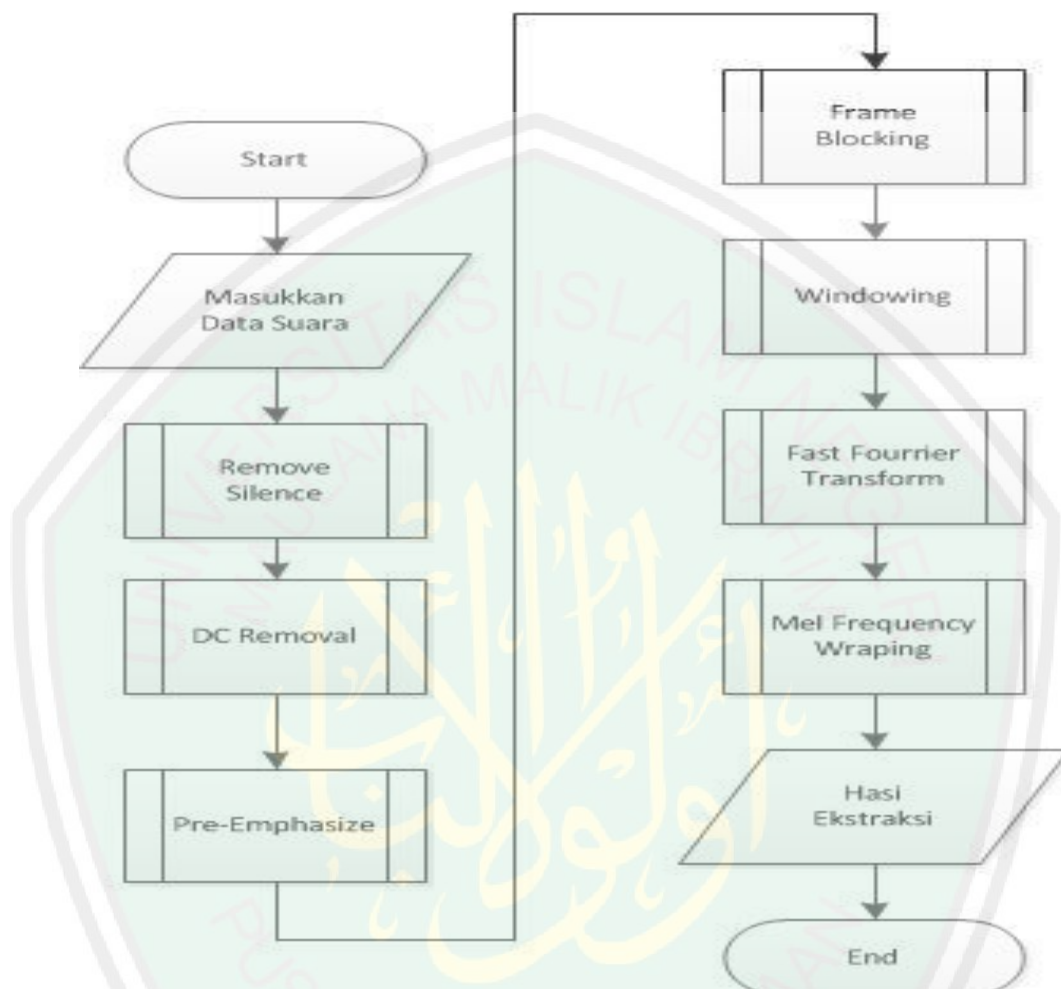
Start

Masukkan Data Suara

Remove Silence

DC Removal

Pre-Emphasize

Frame Blocking

Windowing

Fast Fourrier Transform

Mel Frequency Wraping

Hasi Ekstraksi

End

UNIVERSITAS ISLAM NEGERI MAULANA MALIK IBRAHIM